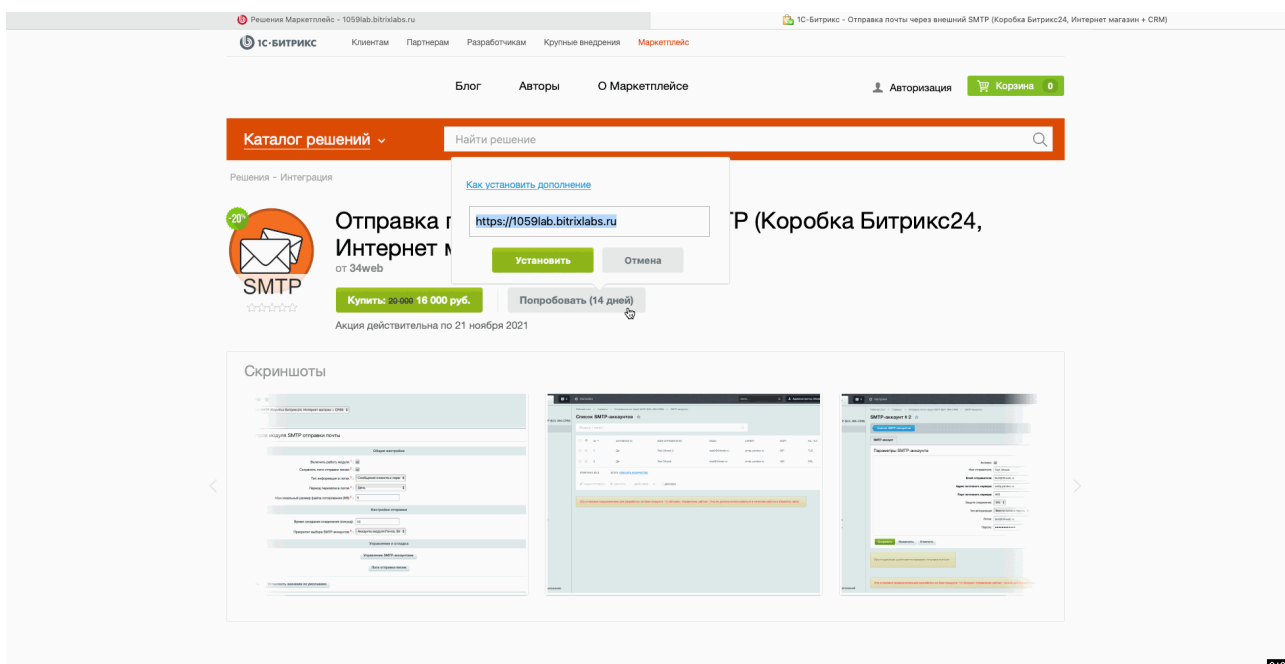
Решения Маркетплейс - 1059lab.bitrixlabs.ru

1С-Битрикс - Отправка почты через внешний SMTP (Коробка Битрикс24, Интернет магазин + CRM)

1С-БИТРИКС Клиентам Партнерам Разработчикам Крупные внедрения Маркетплейс

Блог Авторы О Маркетплейсе

Авторизация Корзина 0

Каталог решений

Найти решение

Решения - Интеграция

Как установить дополнение

https://1059lab.bitrixlabs.ru

Установить Отмена

-20%

SMTP

Отправка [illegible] Р (Коробка Битрикс24, Интернет м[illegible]

от 34web

Купить: ~~20 000~~ 16 000 руб.

Попробовать (14 дней)

Акция действительна по 21 ноября 2021

Скриншоты